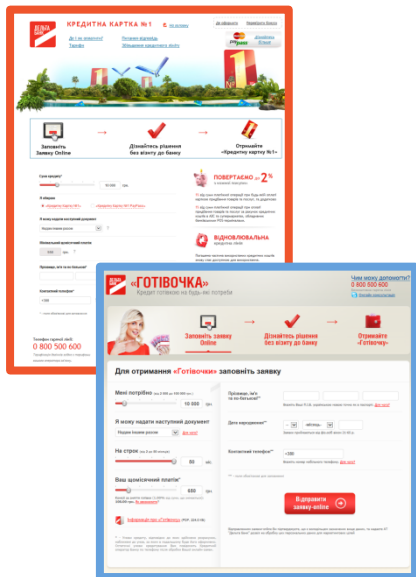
КРЕДИТНА КАРТКА №1

Де і як оформити? | Питання-відповіді | Тарифи | Збільшення кредитного ліміту

Заповніть Заявку Online

Дізнайтесь рішення без візиту до банку

Отримайте «Кредитну картку №1»

ПОВЕРТАЄМО до 2%

ВІДНОВЛЮВАЛЬНА

Телефон гарячої лінії:
0 800 500 600

«ГОТІВОЧКА»
Кредит готівкою на будь-які потреби

Чим можу допомогти?
0 800 500 600

Заповніть заявку Online

Дізнайтесь рішення без візиту до банку

Отримайте «Готівочку»

Для отримання «Готівочки» заповніть заявку

Мені потрібно
10 000 грн

Я можу надати наступний документ
Надам lише паспорт

На строк
60 міс.

Ваш щомісячний платіж*
650 грн

Прізвище, ім'я та по батькові*

Дата народження*

Контактний телефон*
+380

Відправити заявку online